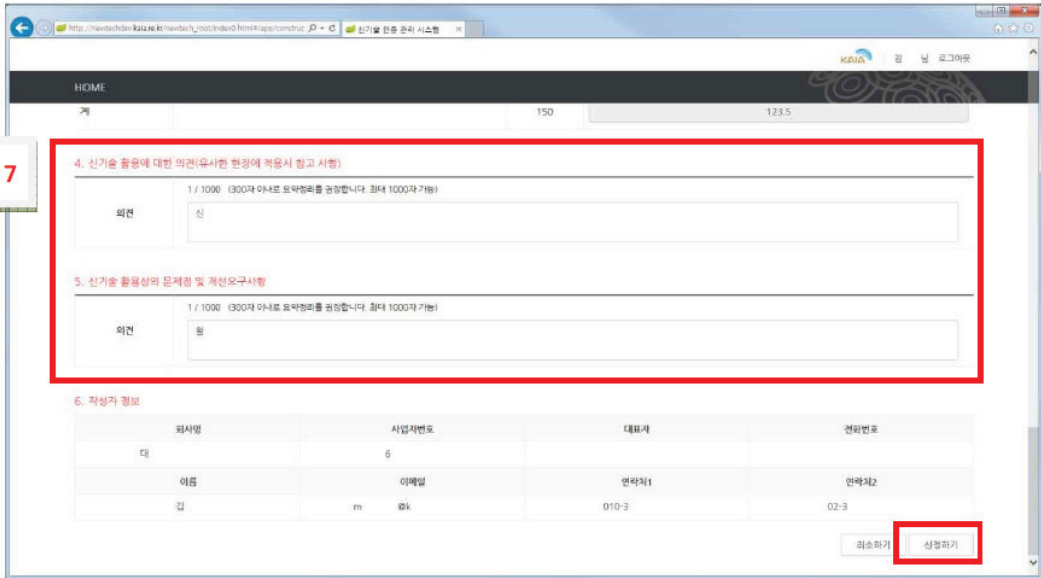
http://newtechdev.kaia.re.kr/newtech_roos/index0.html#/app/construc
신기술 현장 관리 시스템

KAIA 님 로그아웃

HOME

계 150 123.5

7

4. 신기술 활용에 대한 의견(유사한 현장에 적용시 참고 사항)

1 / 1000 (300자 이내로 요약정리를 권장합니다. 최대 1000자 가능)

의견 신

5. 신기술 활용상의 문제점 및 개선요구사항

1 / 1000 (300자 이내로 요약정리를 권장합니다. 최대 1000자 가능)

의견 원

6. 작성자 정보

| 회사명 | 사업자번호 | 대표자 | 전화번호 |
|---|---|---|---|
| 대 | 6 | | |
| 이름 | 이메일 | 연락처1 | 연락처2 |
| 김 | m @k | 010-3 | 02-3 |

취소하기 신청하기